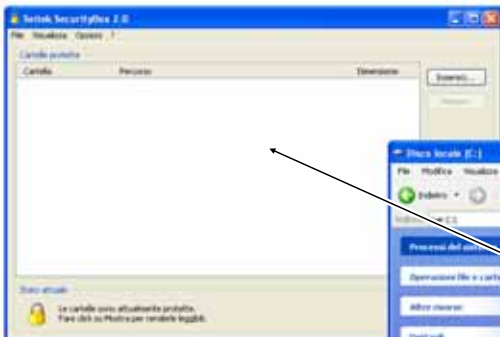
Sotek SecurityBox 2.0

File Visualizza Opzioni ?

Cartelle protette

Cartella Percorso Dimensione

Inserisci...

Rimuovi

Stato attuale

Le cartelle sono attualmente protette.
Fare click su Mostra per renderle leggibili.

Disco locale (C:)

File Modifica Visualizza

Indietro

Indirizzo C:\

Processi del sistema

Operazioni file e cartelle

Altre risorse

Dettagli